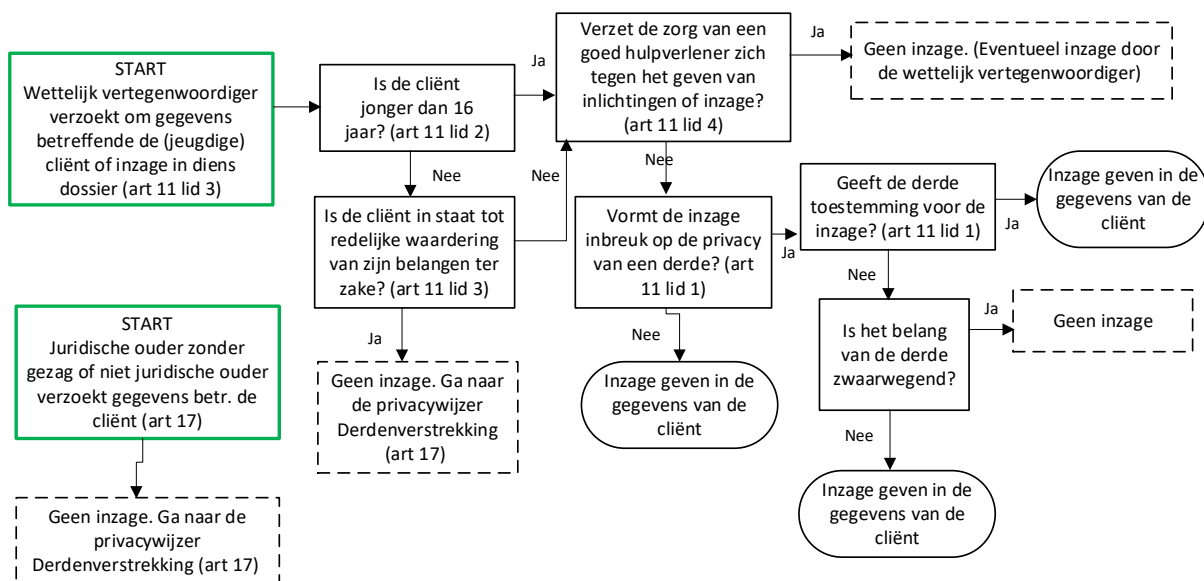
START
Wettelijk vertegenwoordiger verzoekt om gegevens betreffende de (jeugdige) cliënt of inzage in diens dossier (art 11 lid 3)

Is de cliënt jonger dan 16 jaar? (art 11 lid 2)

Ja

Verzet de zorg van een goed hulpverlener zich tegen het geven van inlichtingen of inzage? (art 11 lid 4)

Ja

Geen inzage. (Eventueel inzage door de wettelijk vertegenwoordiger)

Nee

Is de cliënt in staat tot redelijke waardering van zijn belangen ter zake? (art 11 lid 3)

Nee

Nee

Vormt de inzage inbreuk op de privacy van een derde? (art 11 lid 1)

Ja

Geeft de derde toestemming voor de inzage? (art 11 lid 1)

Ja

Inzage geven in de gegevens van de cliënt

Ja

Geen inzage. Ga naar de privacywijzer Derdenverstrekking (art 17)

Nee

Inzage geven in de gegevens van de cliënt

Nee

Is het belang van de derde zwaarwegend?

Ja

Geen inzage

Nee

Inzage geven in de gegevens van de cliënt

START
Juridische ouder zonder gezag of niet juridische ouder verzoekt gegevens betr. de cliënt (art 17)

Geen inzage. Ga naar de privacywijzer Derdenverstrekking (art 17)